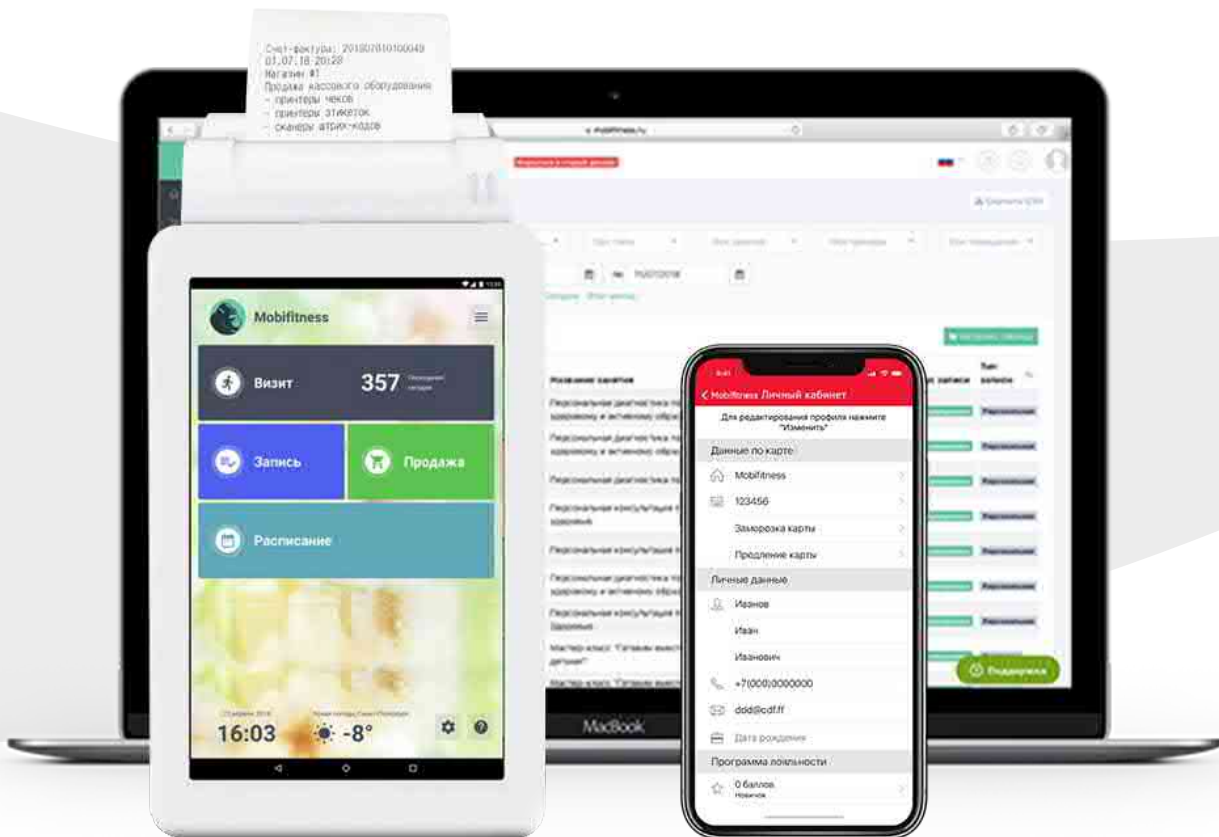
Счет-фактура: 201807010100049
01.07.18 20:20
Магазин #1
Продажа кассового оборудования
- принтеры чеков
- принтеры этикеток
- сканеры штрих-кодов

Mobifitness

Визит
357 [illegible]

Запись

Продажа

Расписание

16:03
-8°

MacBook

Поддержка

Mobifitness Личный кабинет

Для редактирования профиля нажмите "Изменить"

Данные по карте
Mobifitness
123456
Заморозка карты
Продление карты

Личные данные
Иванов
Иван
Иванович
+7(000)0000000
ddd@cdf.ff
Дата рождения

Программа лояльности
0 баллов
Новичок